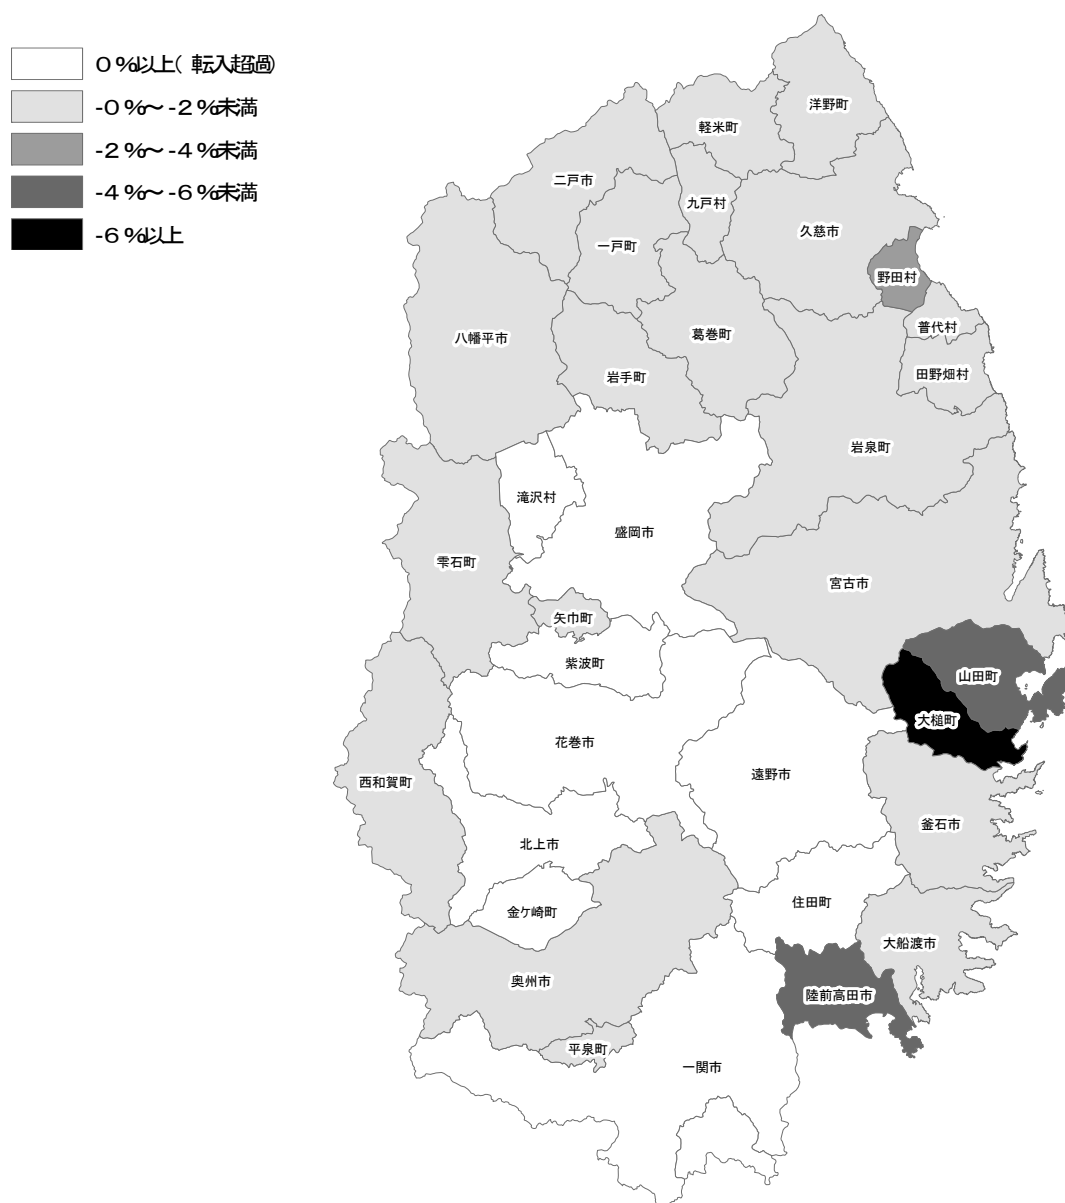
0%以上（転入超過）
-0%～-2%未満
-2%～-4%未満
-4%～-6%未満
-6%以上

洋野町
軽米町
二戸市
九戸村
久慈市
一戸町
野田村
八幡平市
葛巻町
普代村
岩手町
田野畑村
岩泉町
滝沢村
盛岡市
雫石町
宮古市
矢巾町
紫波町
山田町
大槌町
花巻市
遠野市
西和賀町
釜石市
北上市
住田町
金ケ崎町
大船渡市
奥州市
陸前高田市
平泉町
一関市